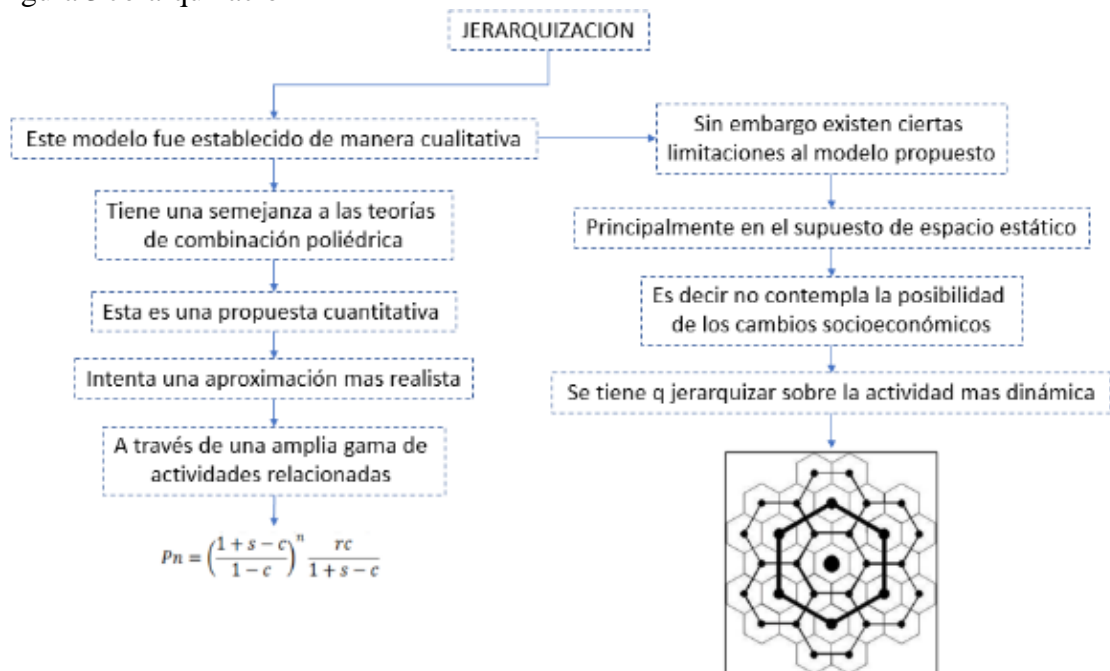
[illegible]

JERARQUIZACION

Este modelo fue establecido de manera cualitativa

Tiene una semejanza a las teorías de combinación poliédrica

Esta es una propuesta cuantitativa

Intenta una aproximación mas realista

A través de una amplia gama de actividades relacionadas

$Pn = \left(\frac{1+s-c}{1-c}\right)^n \frac{rc}{1+s-c}$

Sin embargo existen ciertas limitaciones al modelo propuesto

Principalmente en el supuesto de espacio estático

Es decir no contempla la posibilidad de los cambios socioeconómicos

Se tiene q jerarquizar sobre la actividad mas dinámica